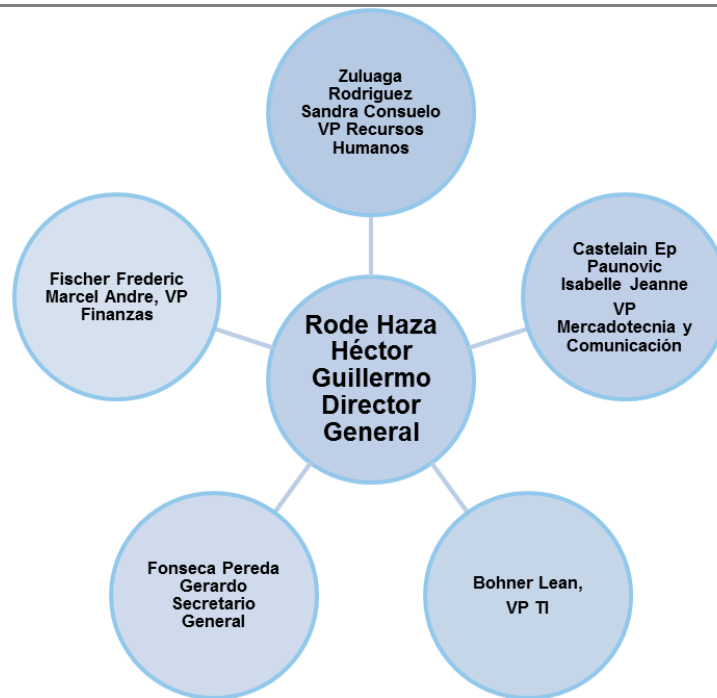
Zuluaga Rodriguez Sandra Consuelo VP Recursos Humanos

Fischer Frederic Marcel Andre, VP Finanzas

Rode Haza Héctor Guillermo Director General

Castelain Ep Paunovic Isabelle Jeanne

VP Mercadotecnia y Comunicación

Fonseca Pereda Gerardo Secretario General

Bohner Lean,

VP TI